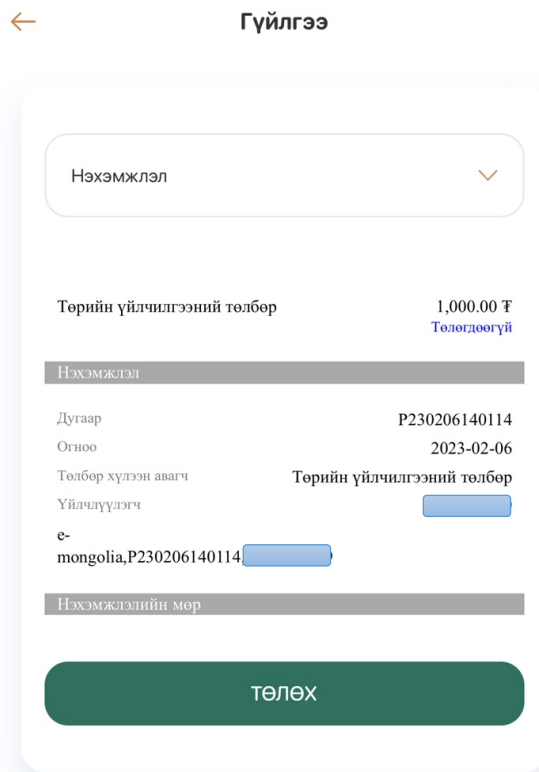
Гүйлгээ

Нэхэмжлэл

Төрийн үйлчилгээний төлбөр 1,000.00 ₮
Төлөгдөөгүй

Нэхэмжлэл

Дугаар P230206140114
Огноо 2023-02-06
Төлбөр хүлээн авагч Төрийн үйлчилгээний төлбөр
Үйлчлүүлэгч

e-mongolia,P230206140114

Нэхэмжлэлийн мөр

ТӨЛӨХ